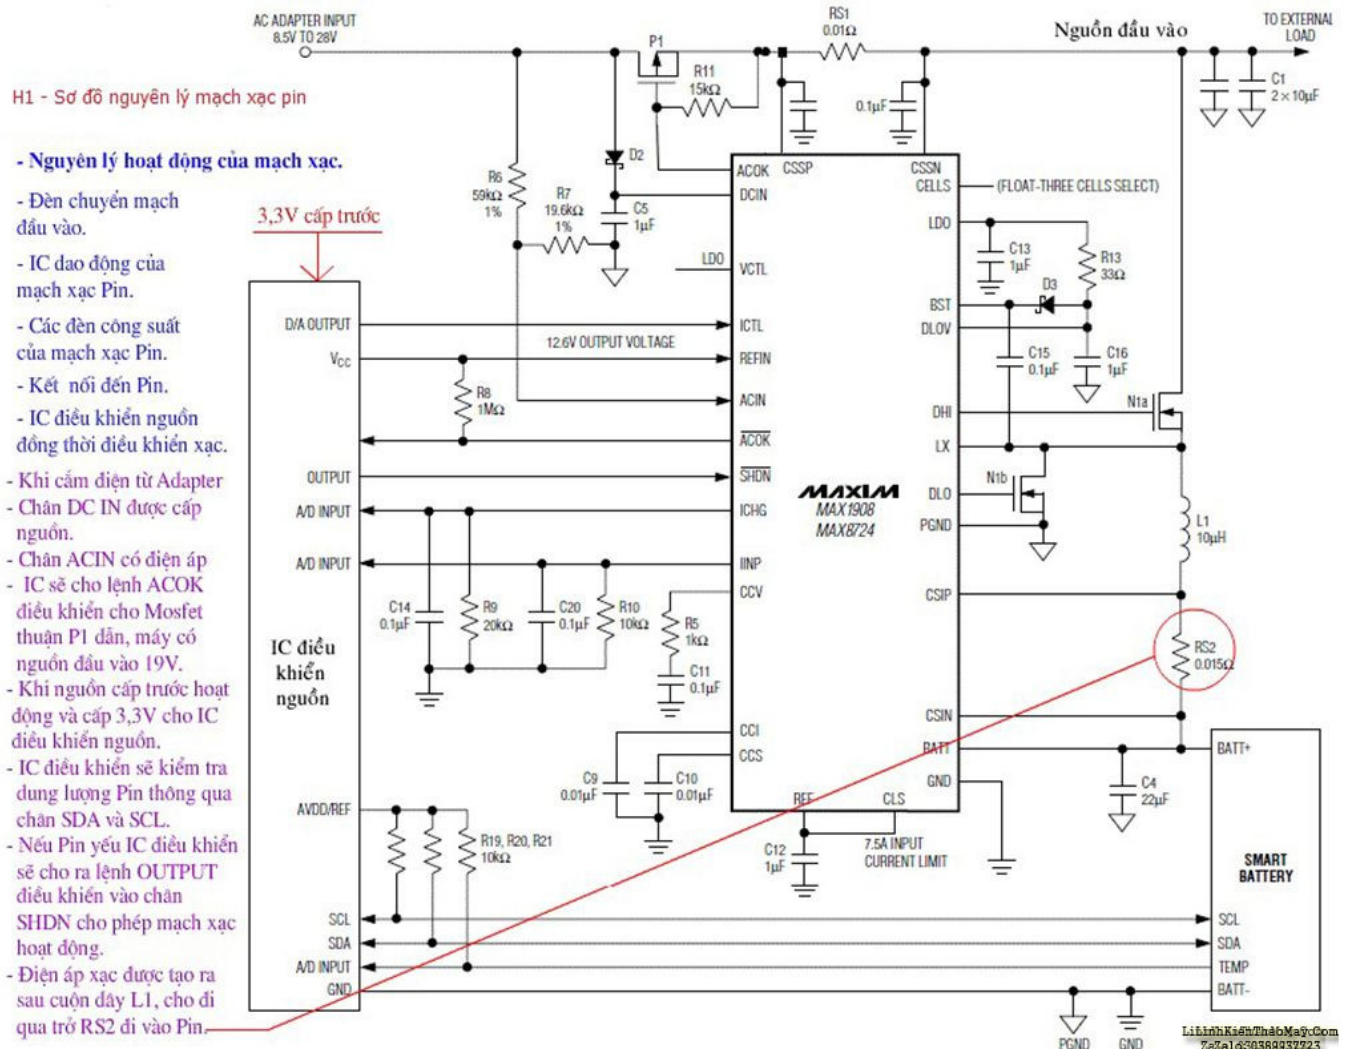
H1 - Sơ đồ nguyên lý mạch xạc pin

- Nguyên lý hoạt động của mạch xạc.

- Đèn chuyển mạch đầu vào.

- IC dao động của mạch xạc Pin.

- Các đèn công suất của mạch xạc Pin.

- Kết nối đến Pin.

- IC điều khiển nguồn đồng thời điều khiển xạc.

- Khi cắm điện từ Adapter
- Chân DC IN được cấp nguồn.
- Chân ACIN có điện áp
- IC sẽ cho lệnh ACOK điều khiển cho Mosfet thuận P1 dẫn, máy có nguồn đầu vào 19V.
- Khi nguồn cấp trước hoạt động và cấp 3,3V cho IC điều khiển nguồn.
- IC điều khiển sẽ kiểm tra dung lượng Pin thông qua chân SDA và SCL.
- Nếu Pin yếu IC điều khiển sẽ cho ra lệnh OUTPUT điều khiển vào chân SHDN cho phép mạch xạc hoạt động.
- Điện áp xạc được tạo ra sau cuộn dây L1, cho đi qua trở RS2 đi vào Pin.

3,3V cấp trước

AC ADAPTER INPUT 8.5V TO 28V
P1
R11 15kΩ
RS1 0.01Ω
Nguồn đầu vào
TO EXTERNAL LOAD
C1 2×10µF
0.1µF
D2
R6 59kΩ 1%
R7 19.6kΩ 1%
C5 1µF
LDO
ACOK CSSP CSSN CELLS
(FLOAT-THREE CELLS SELECT)
DCIN
VCTL
LDO
C13 1µF
R13 33Ω
D3
BST
DLOV
C15 0.1µF
C16 1µF
D/A OUTPUT
ICTL
$V_{CC}$
12.6V OUTPUT VOLTAGE
REFIN
R8 1MΩ
ACIN
$\overline{ACOK}$
DHI
N1a
LX
OUTPUT
$\overline{SHDN}$
N1b
MAXIM
MAX1908
MAX8724
DLO
PGND
A/D INPUT
ICHG
L1 10µH
A/D INPUT
IINP
CCV
CSIP
C14 0.1µF
R9 20kΩ
C20 0.1µF
R10 10kΩ
R5 1kΩ
C11 0.1µF
RS2 0.015Ω
IC điều khiển nguồn
CSIN
CCI
CCS
BATT
BATT+
GND
C9 0.01µF
C10 0.01µF
C4 22µF
REF
CLS
AVDD/REF
R19, R20, R21 10kΩ
C12 1µF
7.5A INPUT CURRENT LIMIT
SMART BATTERY
SCL
SCL
SDA
SDA
A/D INPUT
TEMP
GND
BATT-
PGND
GND
LinhKienThayMay.Com
Zalo 0389937723